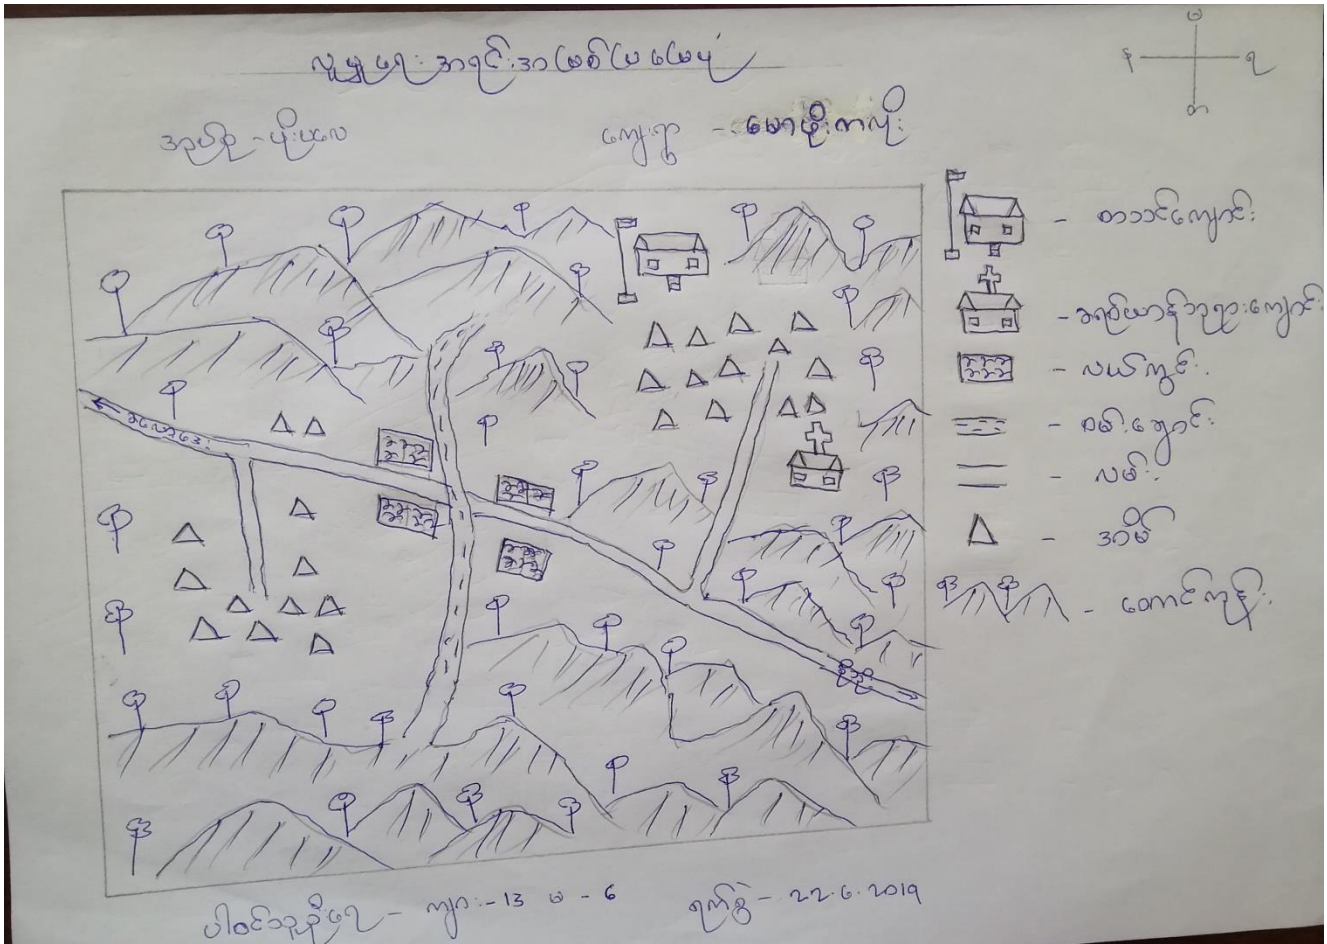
လူမှုရေးအရင်းအမြစ်မြေပုံ

အုပ်စု - ပိုးလော

ကျေးရွာ - မောဖိုးကလို

မြောက်
အနောက်
အရှေ့
တောင်

ဘုန်းကြီးကျောင်း
ခရစ်ယာန်ဘုရားကျောင်း
လယ်ကွင်း
ချောင်း
လမ်း
အိမ်
တောင်ကုန်း

ပါဝင်သူဦးရေ - ကျား - 13 မ - 6
ရက်စွဲ - 22.6.2019